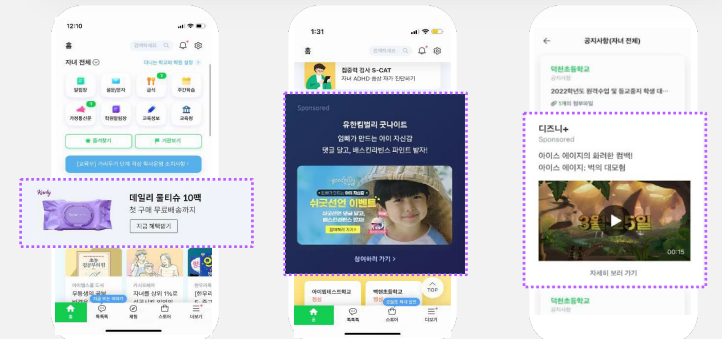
12:10
홈
자녀 전체
알림장
공지
데일리 물티슈 10팩
첫 구매 무료배송까지
지금 혜택받기
홈
커뮤니티
스토어
더보기

1:31
홈
집중력 검사 S-CAT
자녀 ADHD 증상 자가 진단하기
Sponsored
유한킴벌리 굿나이트
엄빠가 만드는 아이 자신감
댓글 달고, 베스킨라빈스 파인트 받자!
쉬굿선언 이벤트
참여하러 가기 >
TOP
홈
스토어
더보기

공지사항(자녀 전체)
덕천초등학교
2022학년도 원격수업 및 등교평가 학생 대
디즈니+
Sponsored
아이스 에이지의 화려한 컴백!
아이스 에이지: 벅의 대모험
00:15
자세히 보러 가기
덕천초등학교